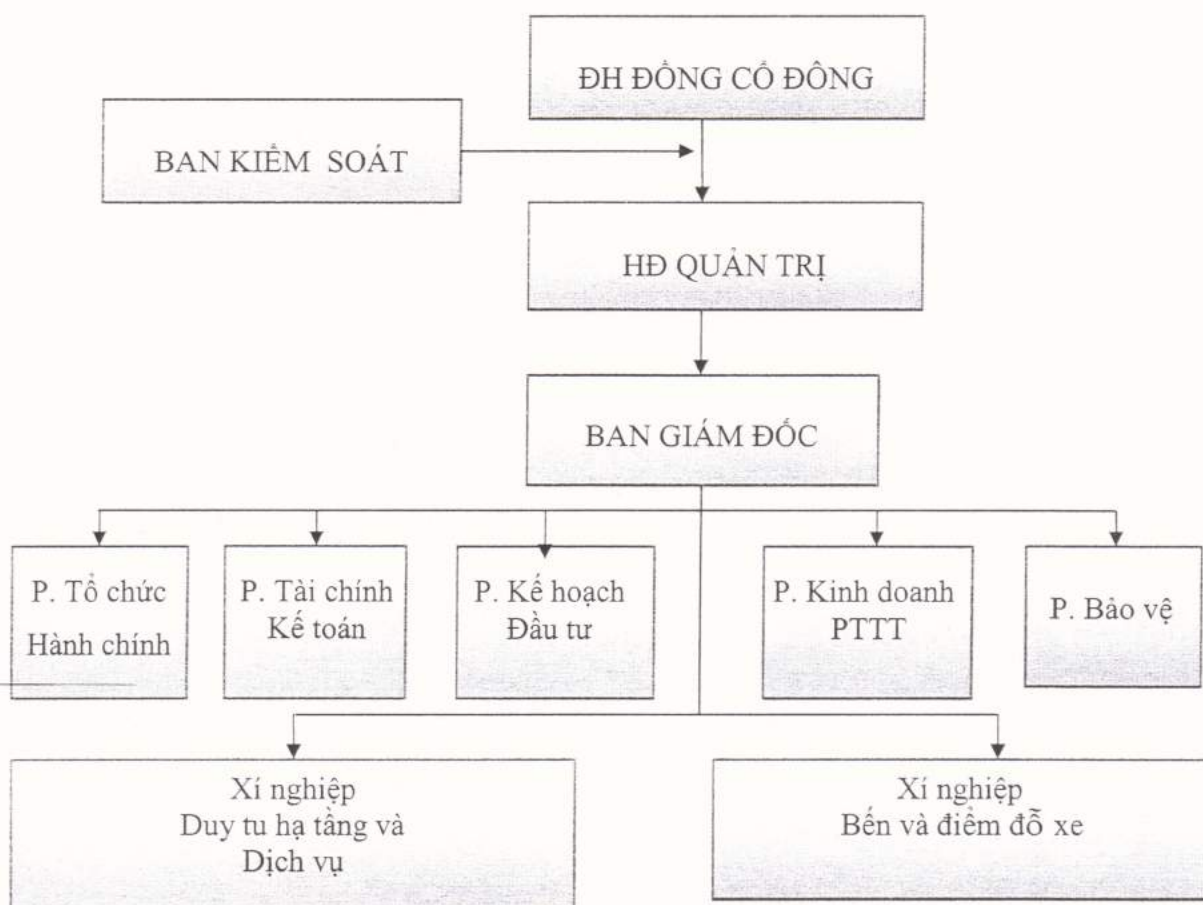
ĐH ĐỒNG CỔ ĐÔNG

BAN KIỂM SOÁT

HĐ QUẢN TRỊ

BAN GIÁM ĐỐC

P. Tổ chức Hành chính

P. Tài chính Kế toán

P. Kế hoạch Đầu tư

P. Kinh doanh PTTT

P. Bảo vệ

Xí nghiệp Duy tu hạ tầng và Dịch vụ

Xí nghiệp Bến và điểm đỗ xe